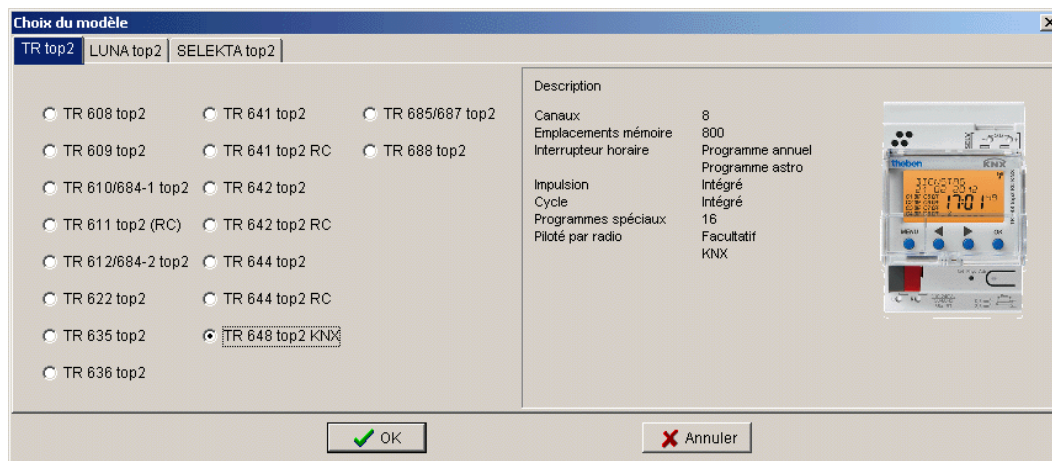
Choix du modèle

TR top2 | LUNA top2 | SELEKTA top2

TR 608 top2
TR 609 top2
TR 610/684-1 top2
TR 611 top2 (RC)
TR 612/684-2 top2
TR 622 top2
TR 635 top2
TR 636 top2

TR 641 top2
TR 641 top2 RC
TR 642 top2
TR 642 top2 RC
TR 644 top2
TR 644 top2 RC
TR 648 top2 KNX

TR 685/687 top2
TR 688 top2

Description

| | |
|---|---|
| Canaux | 8 |
| Emplacements mémoire | 800 |
| Interrupteur horaire | Programme annuel |
| | Programme astro |
| Impulsion | Intégré |
| Cycle | Intégré |
| Programmes spéciaux | 16 |
| Piloté par radio | Facultatif |
| | KNX |

theben
KNX
17:01
MENU
OK

OK
Annuler